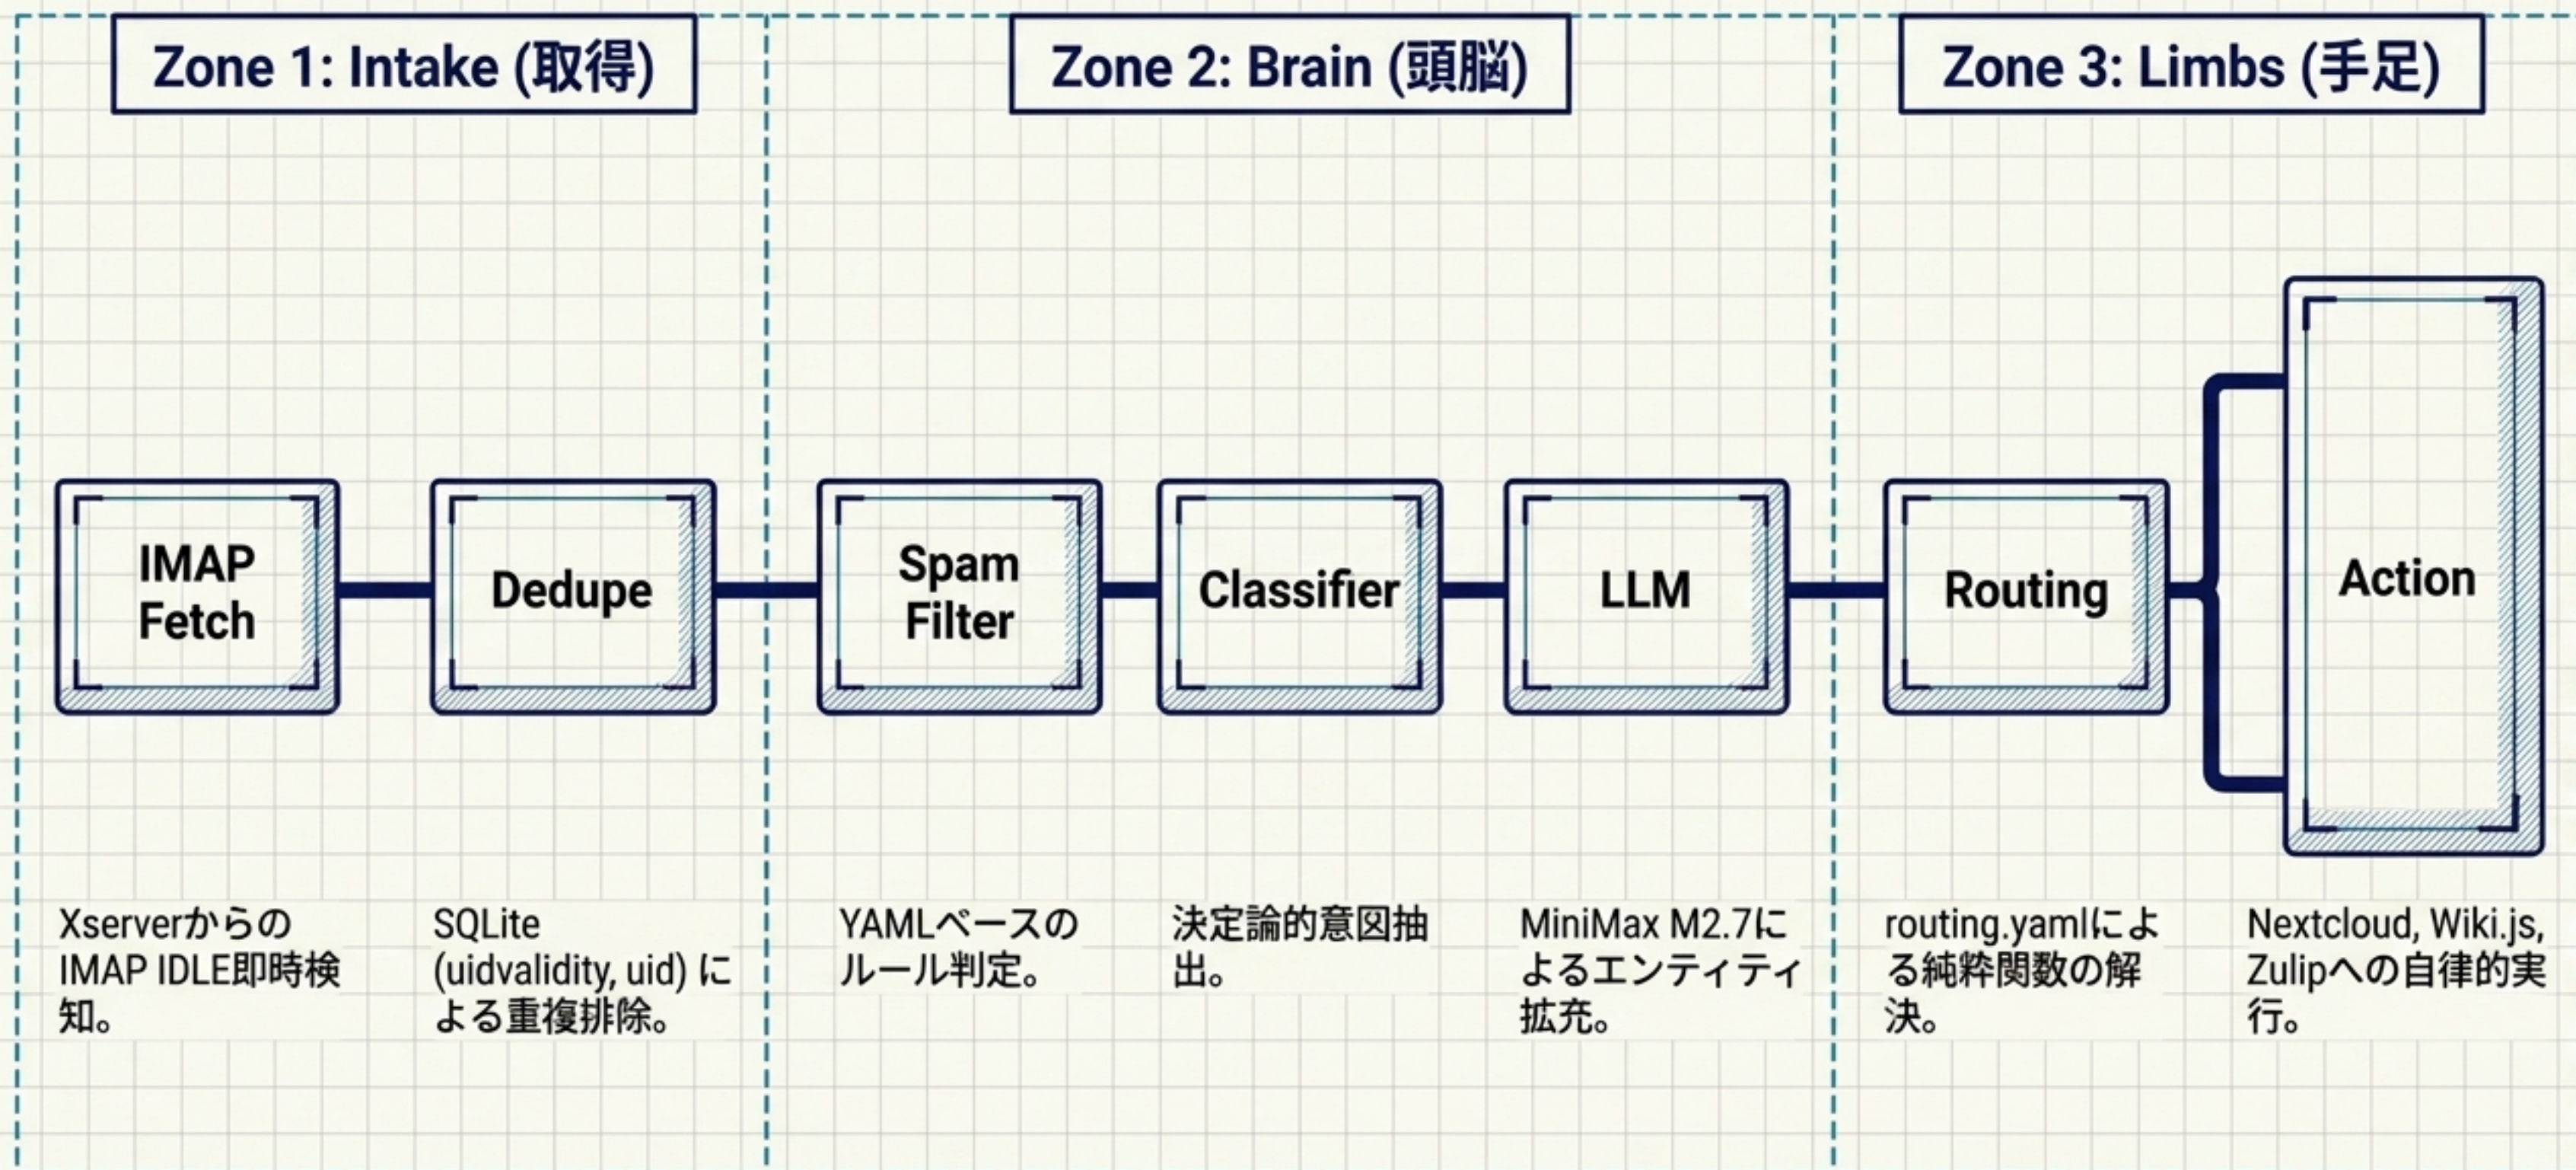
Zone 1: Intake (取得)

Zone 2: Brain (頭脳)

Zone 3: Limbs (手足)

IMAP Fetch

Dedupe

Spam Filter

Classifier

LLM

Routing

Action

XserverからのIMAP IDLE即時検知。

SQLite (uidvalidity, uid) による重複排除。

YAMLベースのルール判定。

決定論的意図抽出。

MiniMax M2.7によるエンティティ拡充。

routing.yamlによる純粋関数の解決。

Nextcloud, Wiki.js, Zulipへの自律的実行。